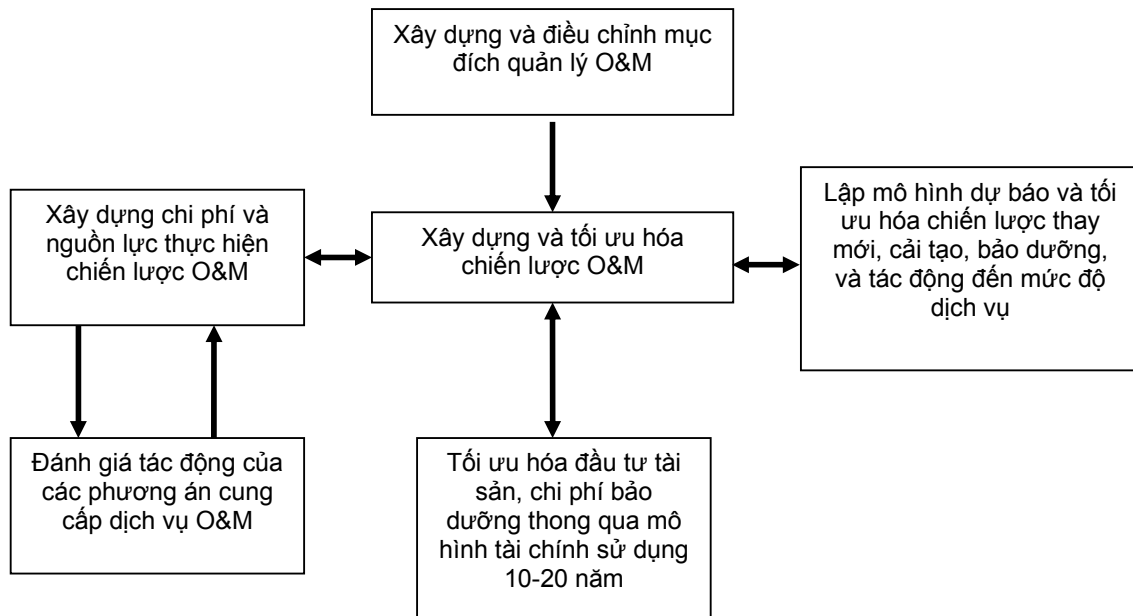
Xây dựng và điều chỉnh mục đích quản lý O&M

Xây dựng chi phí và nguồn lực thực hiện chiến lược O&M

Xây dựng và tối ưu hóa chiến lược O&M

Lập mô hình dự báo và tối ưu hóa chiến lược thay mới, cải tạo, bảo dưỡng, và tác động đến mức độ dịch vụ

Đánh giá tác động của các phương án cung cấp dịch vụ O&M

Tối ưu hóa đầu tư tài sản, chi phí bảo dưỡng thong qua mô hình tài chính sử dụng 10-20 năm